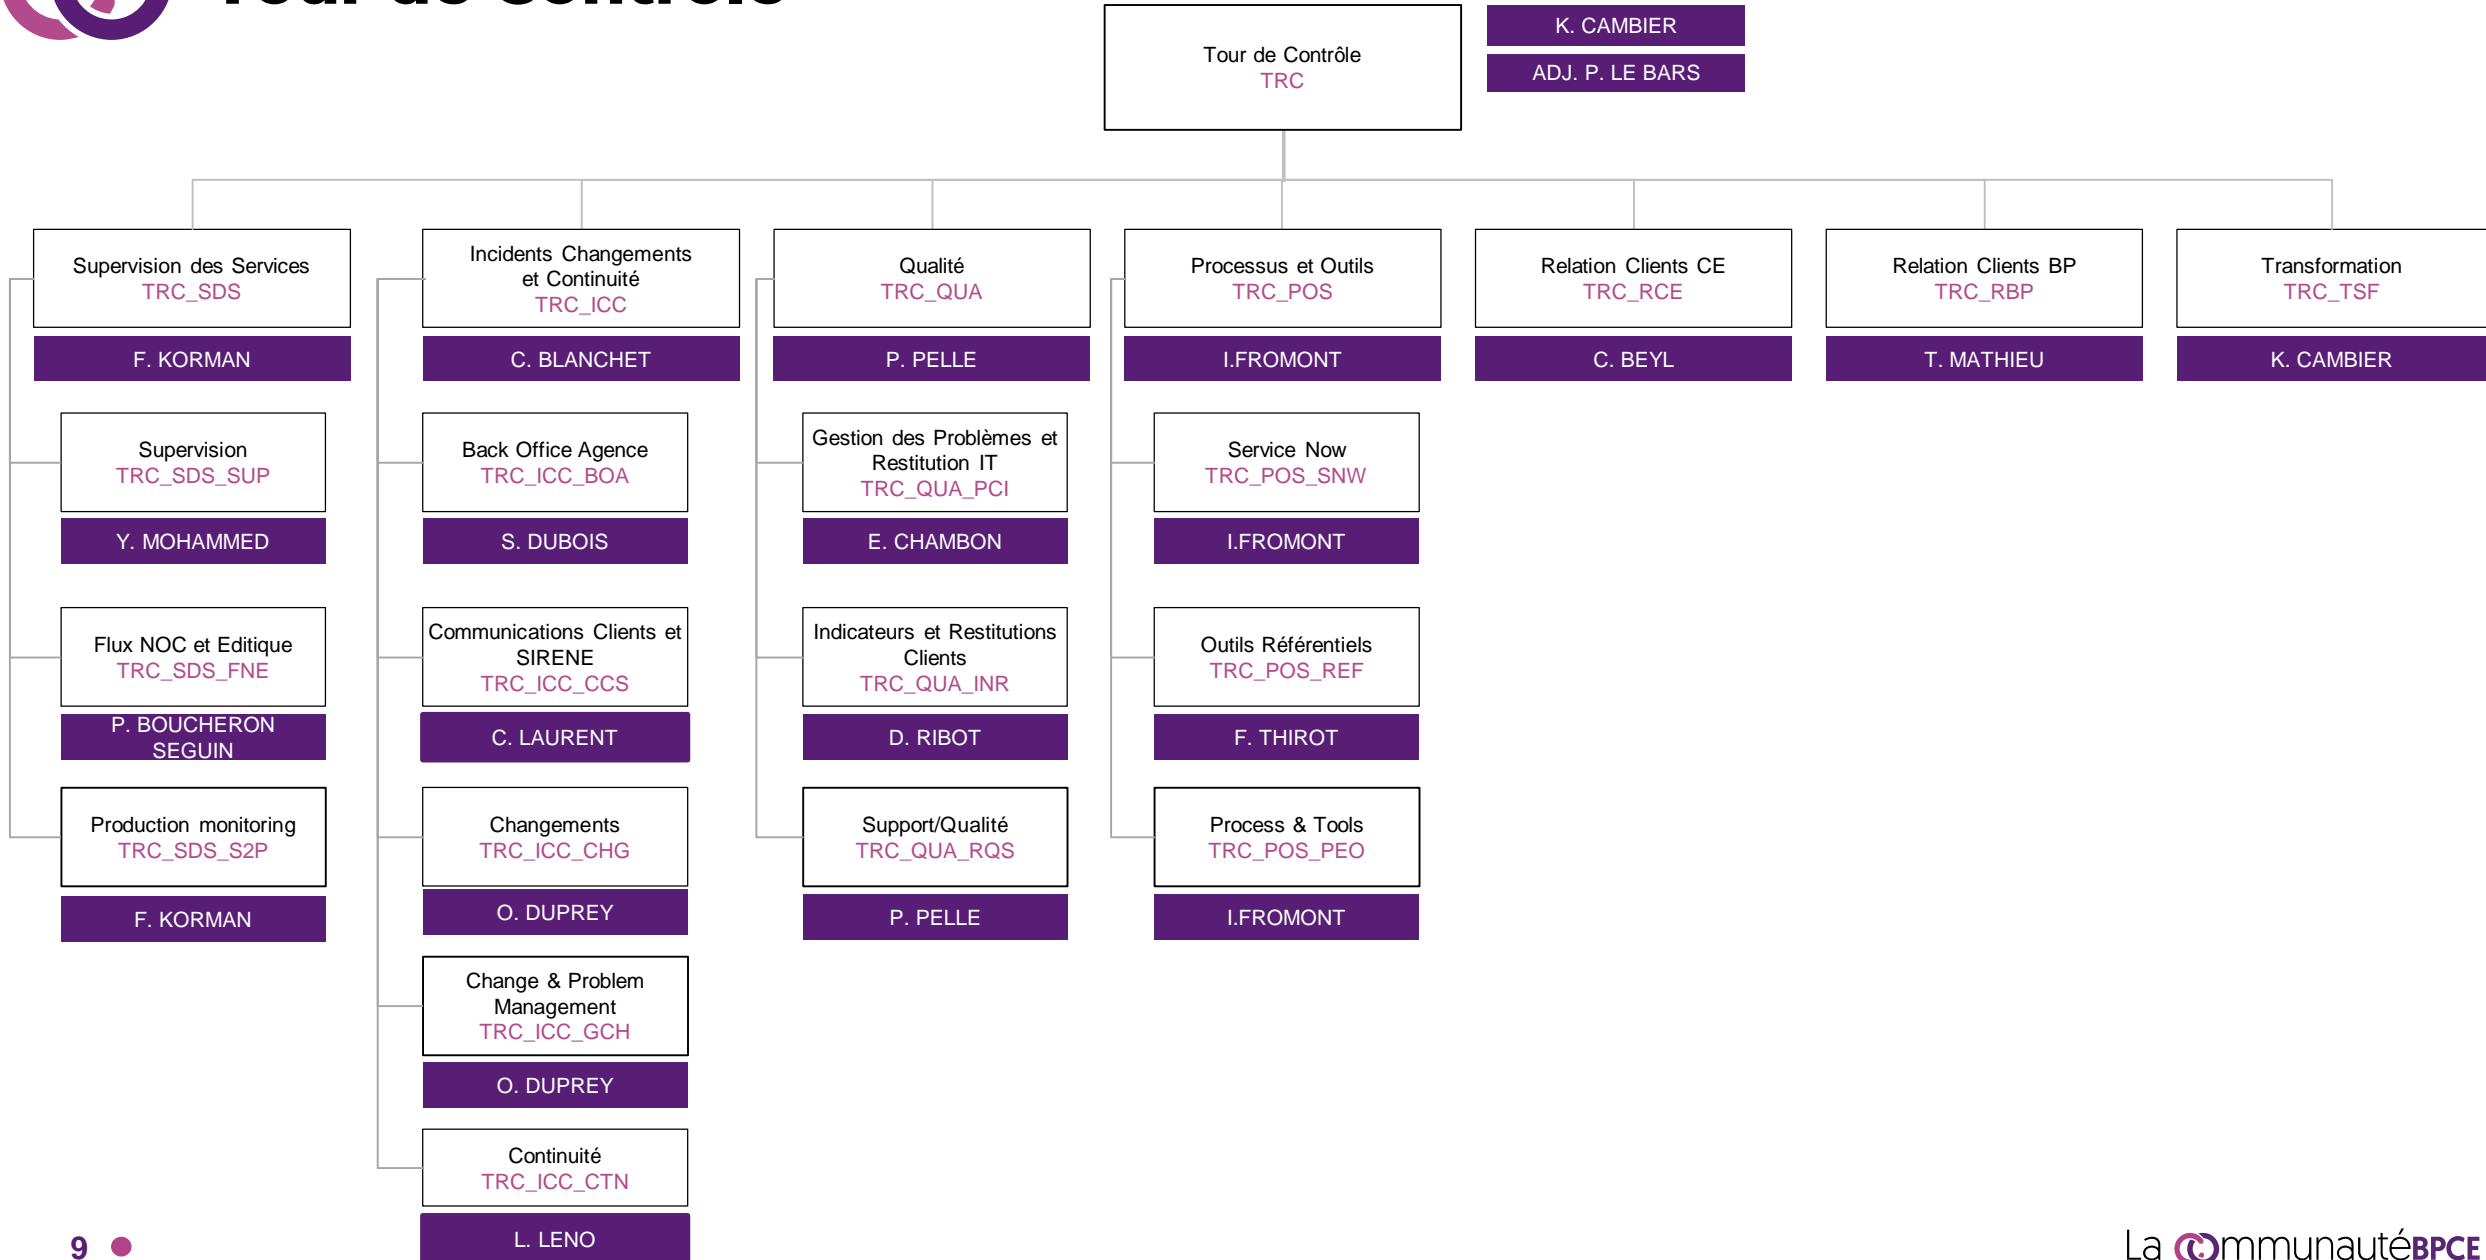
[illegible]

Tour de Contrôle
TRC

K. CAMBIER
ADJ. P. LE BARS

Supervision des Services
TRC_SDS
F. KORMAN

Supervision
TRC_SDS_SUP
Y. MOHAMMED

Flux NOC et Editique
TRC_SDS_FNE
P. BOUCHERON SEGUIN

Production monitoring
TRC_SDS_S2P
F. KORMAN

Incidents Changements et Continuité
TRC_ICC
C. BLANCHET

Back Office Agence
TRC_ICC_BOA
S. DUBOIS

Communications Clients et SIRENE
TRC_ICC_CCS
C. LAURENT

Changements
TRC_ICC_CHG
O. DUPREY

Change & Problem Management
TRC_ICC_GCH
O. DUPREY

Continuité
TRC_ICC_CTN
L. LENO

Qualité
TRC_QUA
P. PELLE

Gestion des Problèmes et Restitution IT
TRC_QUA_PCI
E. CHAMBON

Indicateurs et Restitutions Clients
TRC_QUA_INR
D. RIBOT

Support/Qualité
TRC_QUA_RQS
P. PELLE

Processus et Outils
TRC_POS
I.FROMONT

Service Now
TRC_POS_SNW
I.FROMONT

Outils Référentiels
TRC_POS_REF
F. THIROT

Process & Tools
TRC_POS_PEO
I.FROMONT

Relation Clients CE
TRC_RCE
C. BEYL

Relation Clients BP
TRC_RBP
T. MATHIEU

Transformation
TRC_TSF
K. CAMBIER

9

La CommunautéBPCE